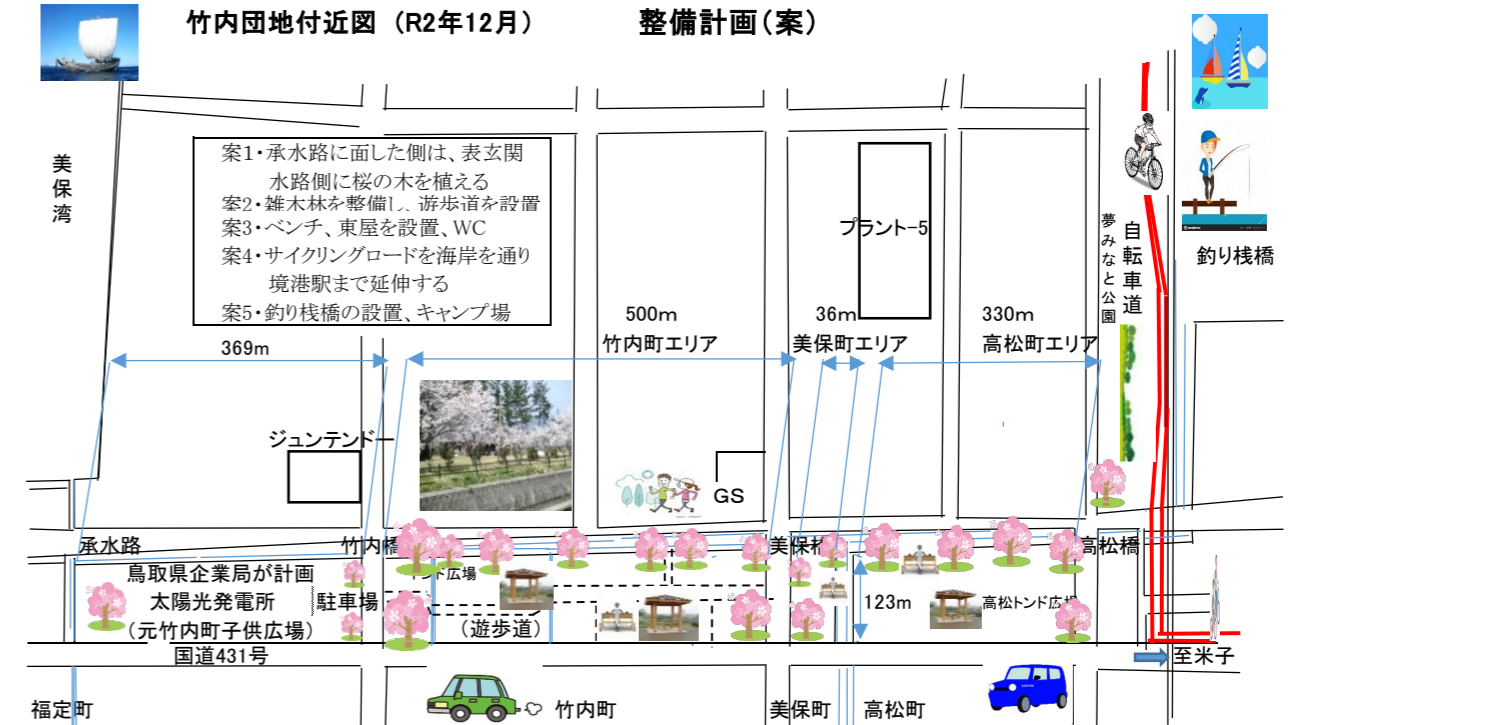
竹内団地付近図（R2年12月）　　整備計画(案)

美保湾

案1・承水路に面した側は、表玄関
水路側に桜の木を植える
案2・雑木林を整備し、遊歩道を設置
案3・ベンチ、東屋を設置、WC
案4・サイクリングロードを海岸を通り
境港駅まで延伸する
案5・釣り桟橋の設置、キャンプ場

プラント-5

夢みなと公園

自転車道

釣り桟橋

369m

500m

36m

330m

竹内町エリア

美保町エリア

高松町エリア

ジュンテンドー

GS

承水路

竹内橋

美保橋

高松橋

鳥取県企業局が計画
太陽光発電所
（元竹内町子供広場）

駐車場

ド広場

（遊歩道）

123m

高松トンド広場

国道431号

至米子

福定町

竹内町

美保町

高松町